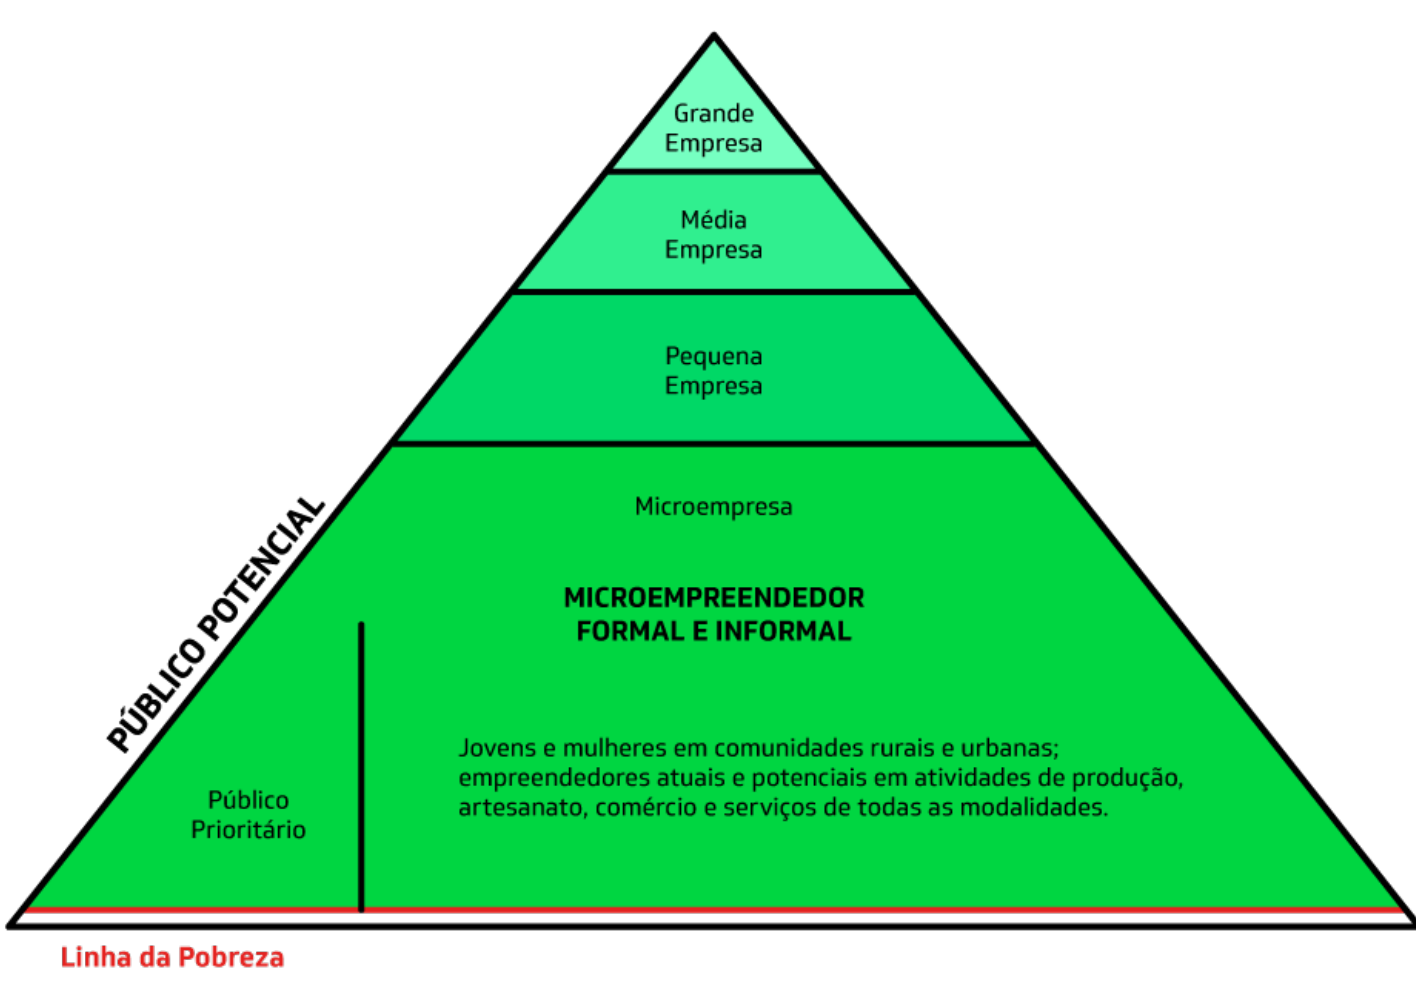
Grande Empresa

Média Empresa

Pequena Empresa

Microempresa

MICROEMPREENDEDOR FORMAL E INFORMAL

PÚBLICO POTENCIAL

Público Prioritário

Jovens e mulheres em comunidades rurais e urbanas; empreendedores atuais e potenciais em atividades de produção, artesanato, comércio e serviços de todas as modalidades.

Linha da Pobreza